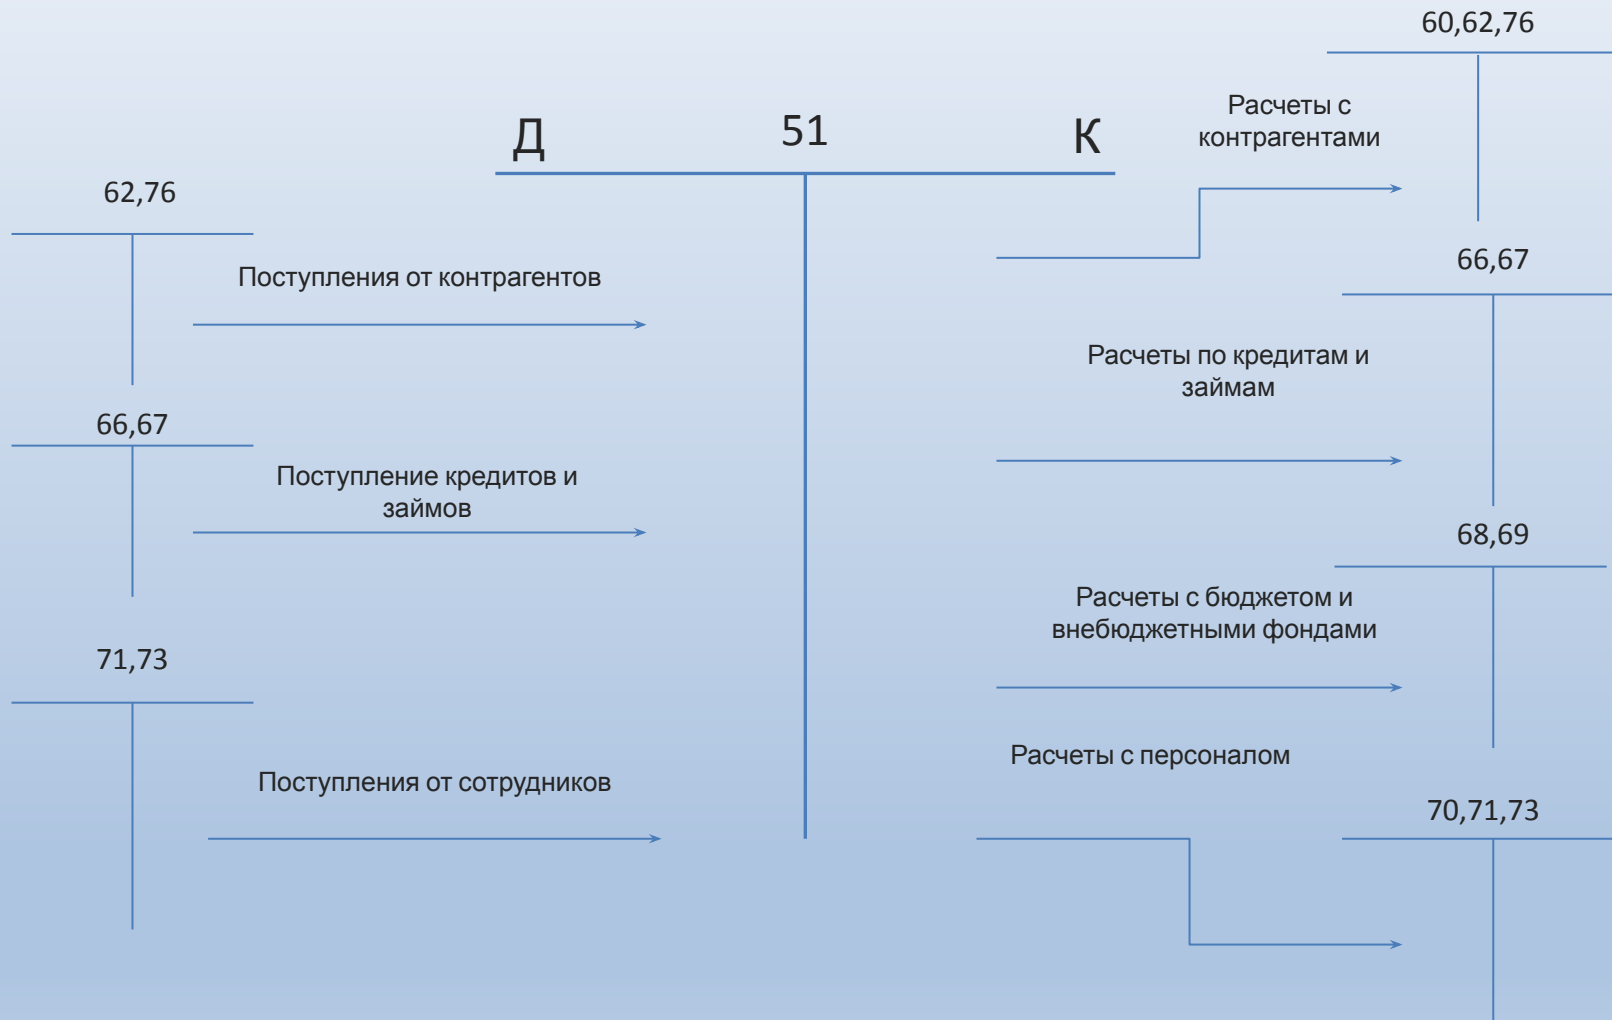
60,62,76

Д

51

К

Расчеты с контрагентами

62,76

Поступления от контрагентов

66,67

Расчеты по кредитам и займам

66,67

Поступление кредитов и займов

68,69

Расчеты с бюджетом и внебюджетными фондами

71,73

Расчеты с персоналом

Поступления от сотрудников

70,71,73